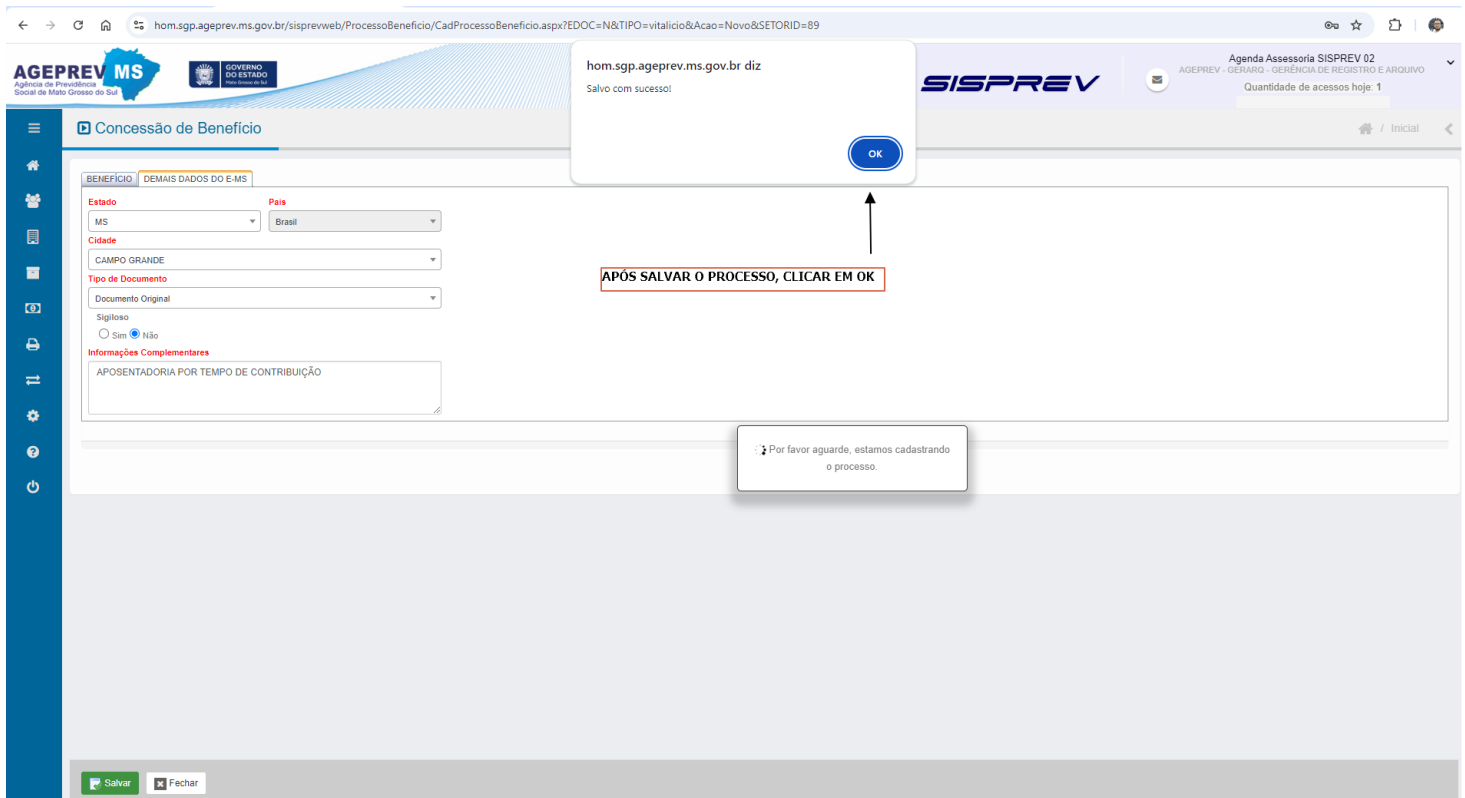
hom.sgp.ageprev.ms.gov.br/sisprevweb/ProcessoBeneficio/CadProcessoBeneficio.aspx?EDOC=N&TIPO=vitalicio&Acao=Novo&SETORID=89

AGEPREV MS
Agência de Previdência Social de Mato Grosso do Sul

GOVERNO DO ESTADO
Mato Grosso do Sul

hom.sgp.ageprev.ms.gov.br diz
Salvo com sucesso!
OK

SISPREV

Agenda Assessoria SISPREV 02
AGEPREV - GERARQ - GERÊNCIA DE REGISTRO E ARQUIVO
Quantidade de acessos hoje: 1

Concessão de Benefício

Inicial

BENEFÍCIO | DEMAIS DADOS DO E-MS

Estado
MS
País
Brasil
Cidade
CAMPO GRANDE
Tipo de Documento
Documento Original
Sigiloso
Sim Não
Informações Complementares
APOSENTADORIA POR TEMPO DE CONTRIBUIÇÃO

APÓS SALVAR O PROCESSO, CLICAR EM OK

Por favor aguarde, estamos cadastrando o processo.

Salvar
Fechar